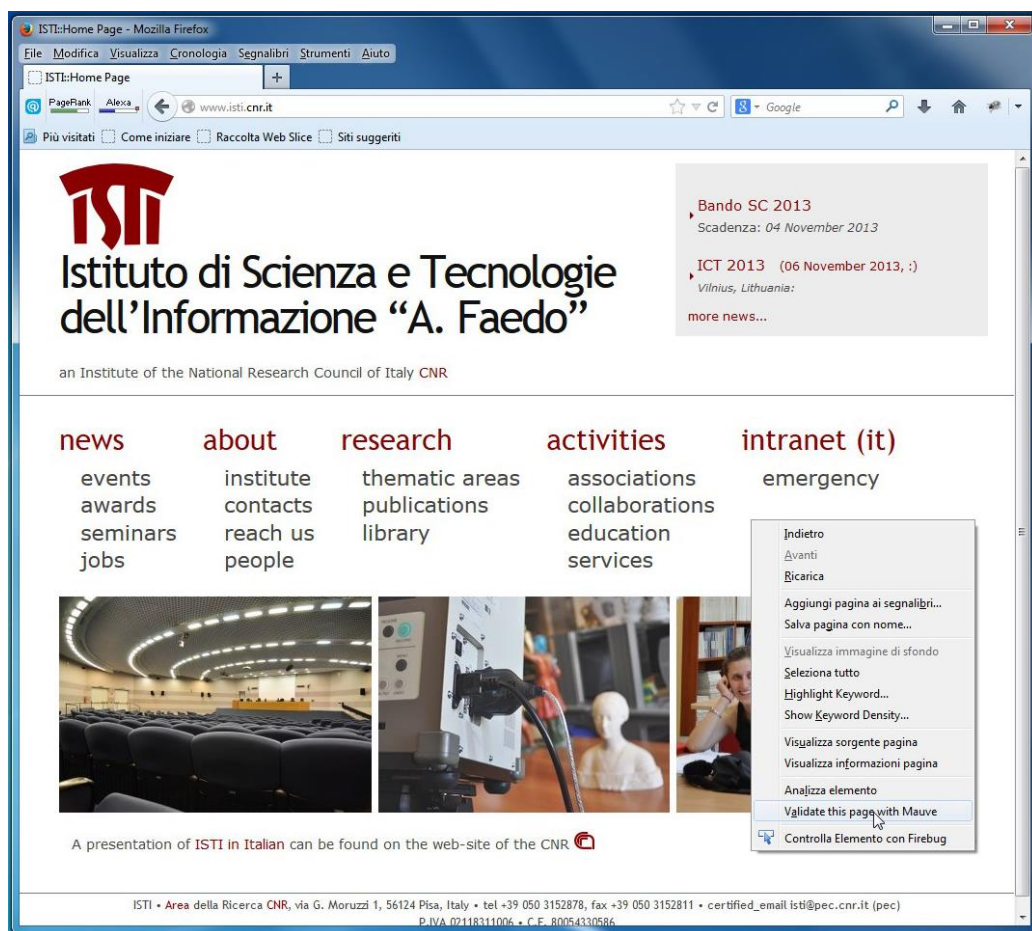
ISTI::Home Page - Mozilla Firefox

File Modifica Visualizza Cronologia Segnalibri Strumenti Aiuto

ISTI::Home Page

PageRank Alexa www.isti.cnr.it Google

Più visitati Come iniziare Raccolta Web Slice Siti suggeriti

ISTI

Istituto di Scienza e Tecnologie dell'Informazione "A. Faedo"

an Institute of the National Research Council of Italy CNR

Bando SC 2013
Scadenza: 04 November 2013

ICT 2013 (06 November 2013, :)
Vilnius, Lithuania:

more news...

news
events
awards
seminars
jobs

about
institute
contacts
reach us
people

research
thematic areas
publications
library

activities
associations
collaborations
education
services

intranet (it)
emergency

Indietro
Avanti
Ricarica
Aggiungi pagina ai segnalibri...
Salva pagina con nome...
Visualizza immagine di sfondo
Seleziona tutto
Highlight Keyword...
Show Keyword Density...
Visualizza sorgente pagina
Visualizza informazioni pagina
Analizza elemento
Validate this page with Mauve
Controlla Elemento con Firebug

A presentation of ISTI in Italian can be found on the web-site of the CNR

ISTI • Area della Ricerca CNR, via G. Moruzzi 1, 56124 Pisa, Italy • tel +39 050 3152878, fax +39 050 3152811 • certified_email isti@pec.cnr.it (pec)
P.IVA 02118311006 • C.F. 80054330586